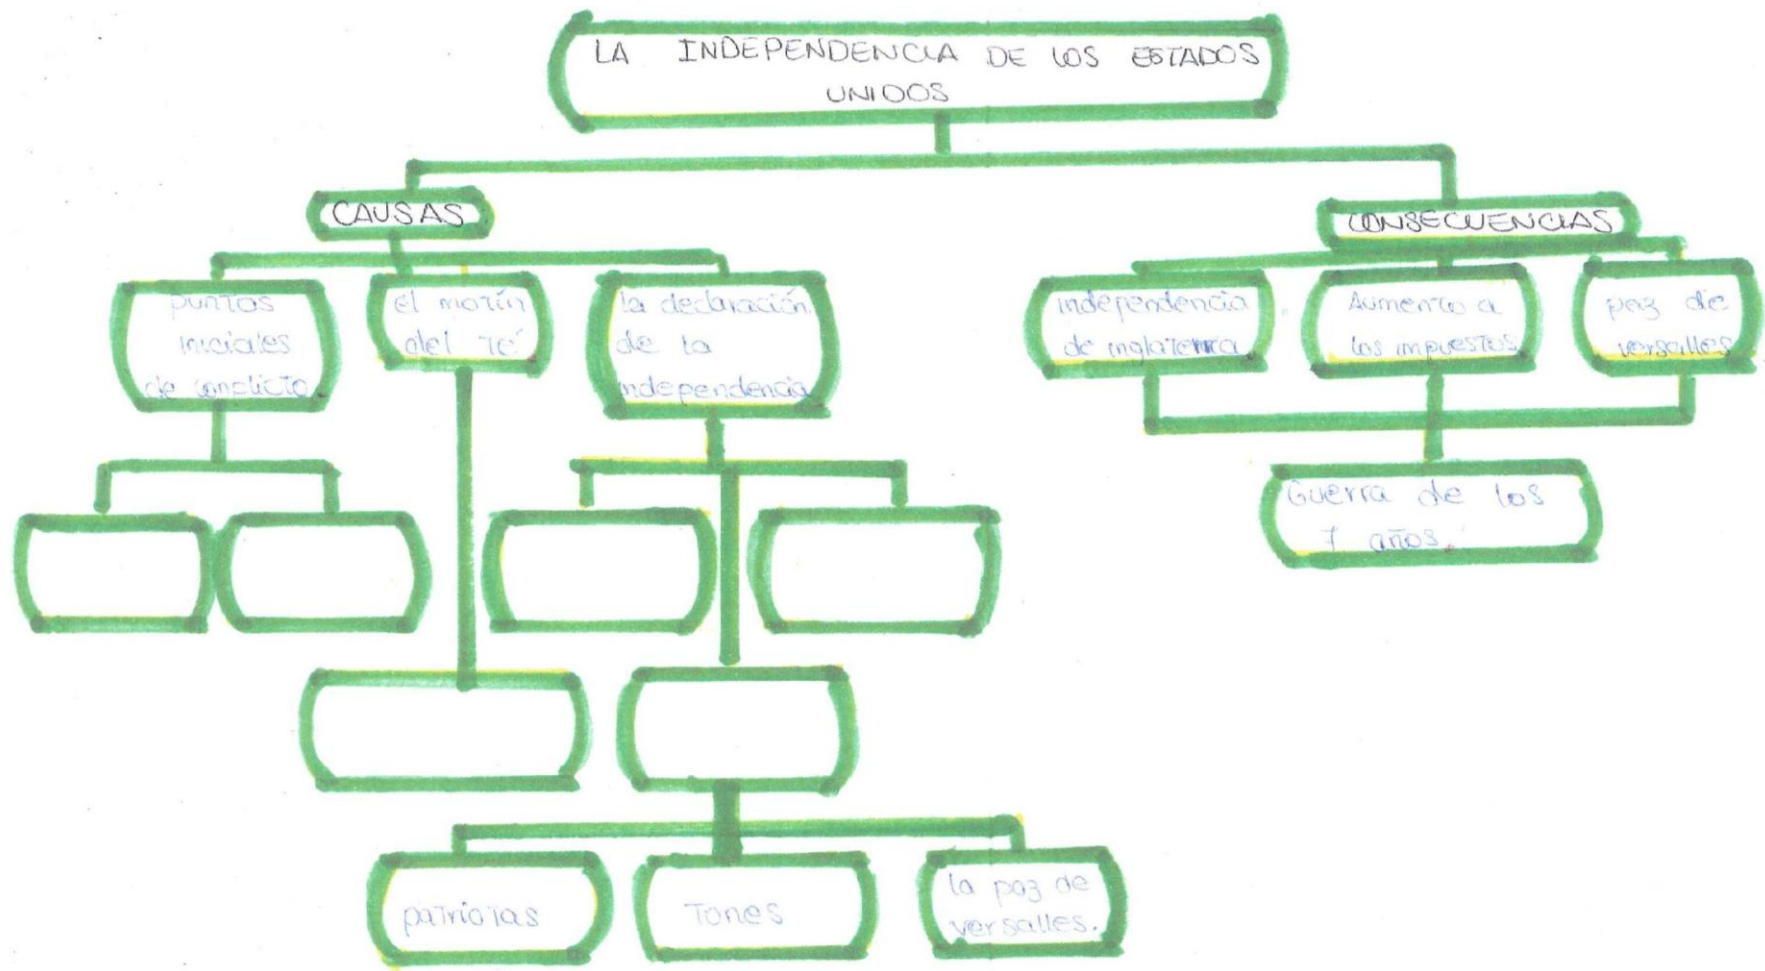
LA INDEPENDENCIA DE LOS ESTADOS UNIDOS

CAUSAS

puntos iniciales de conflicto

el motín del té

la declaración de la independencia

patriotas

Tories

la paz de versalles.

CONSECUENCIAS

independencia de inglaterra

Aumento a los impuestos

paz de versalles

Guerra de los 7 años.